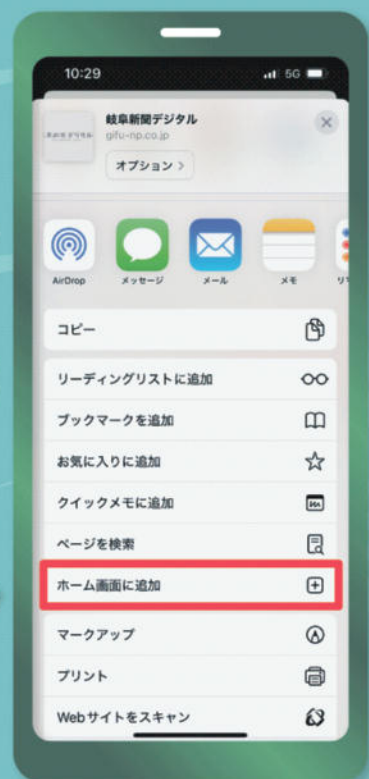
10:29

5G

岐阜新聞デジタル
gifu-np.co.jp

オプション >

AirDrop
メッセージ
メール
メモ
リ

コピー

リーディングリストに追加

ブックマークを追加

お気に入りに追加

クイックメモに追加

ページを検索

ホーム画面に追加

マークアップ

プリント

Webサイトをスキャン